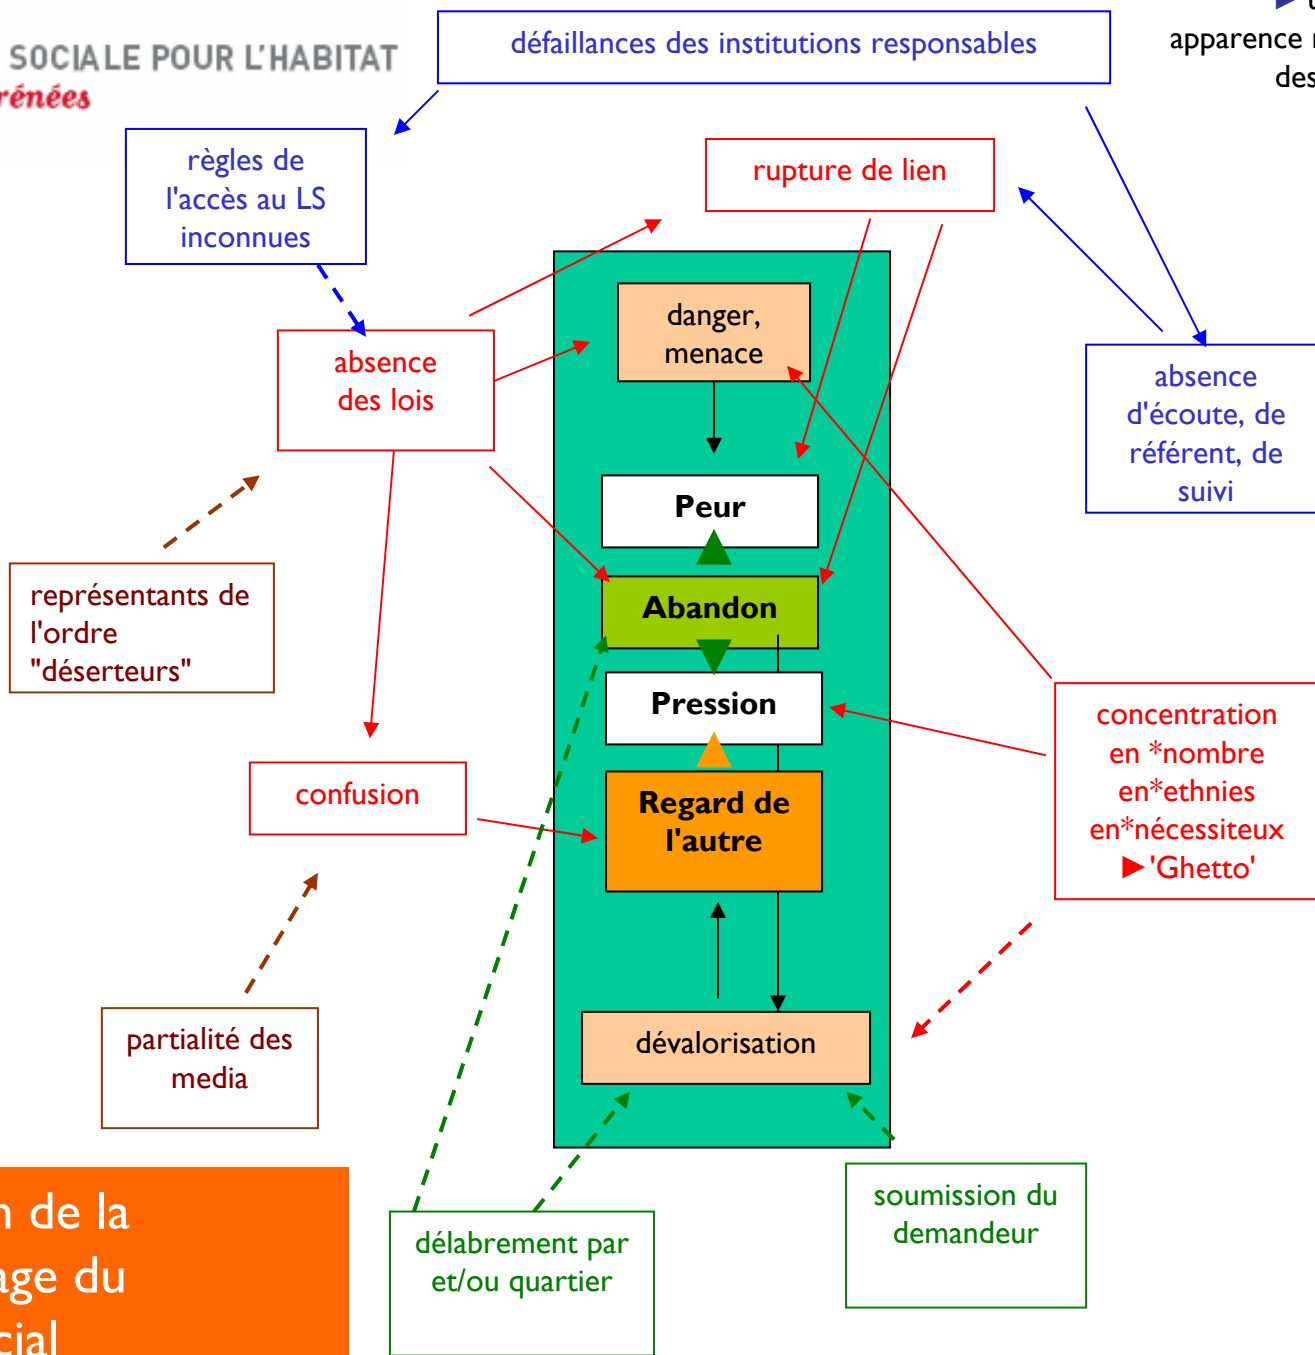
SOCIALE POUR L'HABITAT
rénées

défaillances des institutions responsables

apparence
des

règles de l'accès au LS inconnues

rupture de lien

absence des lois

danger, menace

absence d'écoute, de référent, de suivi

Peur

Abandon

représentants de l'ordre "déserteurs"

Pression

concentration en *nombre en*ethnies en*nécessiteux ►'Ghetto'

confusion

Regard de l'autre

partialité des media

dévalorisation

n de la
age du
cial

délabrement par et/ou quartier

soumission du demandeur